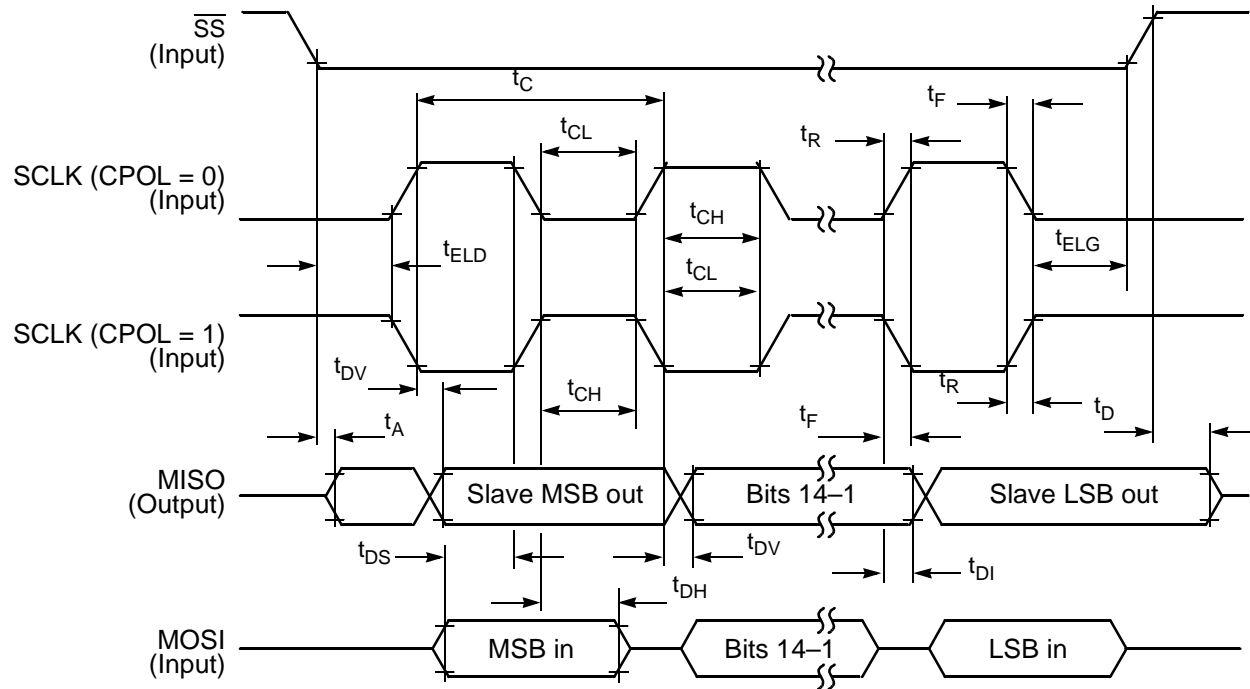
$\overline{SS}$
(Input)

$t_C$

$t_F$

$t_{CL}$

$t_R$

SCLK (CPOL = 0)
(Input)

$t_{CH}$

$t_{ELD}$

$t_{ELG}$

$t_{CL}$

SCLK (CPOL = 1)
(Input)

$t_{DV}$

$t_R$

$t_{CH}$

$t_D$

$t_F$

$t_A$

MISO
(Output)

Slave MSB out

Bits 14–1

Slave LSB out

$t_{DS}$

$t_{DV}$

$t_{DI}$

$t_{DH}$

MOSI
(Input)

MSB in

Bits 14–1

LSB in